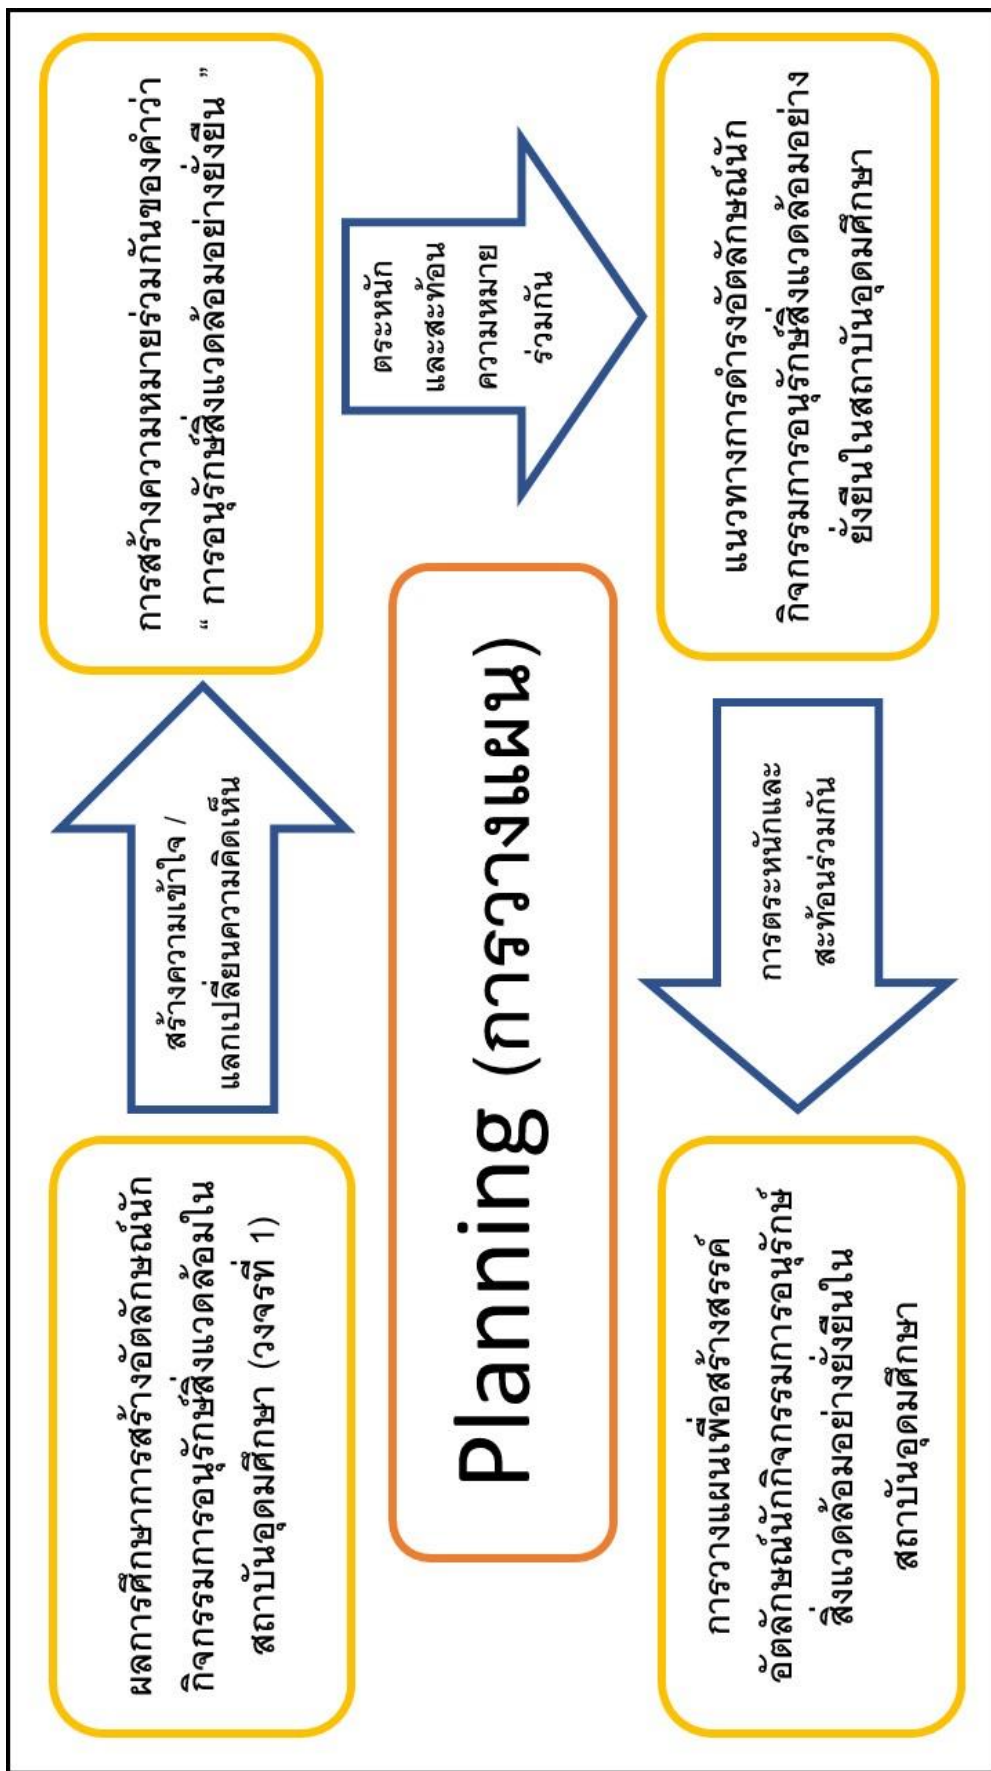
Planning (การวางแผน)

ผลการศึกษาการสร้างอัตลักษณ์นักกิจกรรมการอนุรักษ์สิ่งแวดล้อมในสถาบันอุดมศึกษา (วงจรที่ 1)

สร้างความเข้าใจ / แลกเปลี่ยนความคิดเห็น

การสร้างความหมายร่วมกันของคำว่า " การอนุรักษ์สิ่งแวดล้อมอย่างยั่งยืน "

ตระหนัก และสะท้อน ความหมาย ร่วมกัน

แนวทางการดำรงอัตลักษณ์นักกิจกรรมการอนุรักษ์สิ่งแวดล้อมอย่างยั่งยืนในสถาบันอุดมศึกษา

การตระหนักและสะท้อนร่วมกัน

การวางแผนเพื่อสร้างสรรค์อัตลักษณ์นักกิจกรรมการอนุรักษ์สิ่งแวดล้อมอย่างยั่งยืนในสถาบันอุดมศึกษา